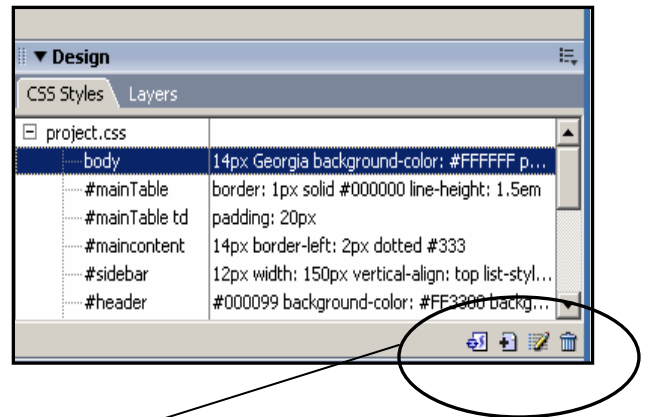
▼ Design

CSS Styles | Layers

| | |
|---|---|
| ⊟ project.css | |
| body | 14px Georgia background-color: #FFFFFF p... |
| #mainTable | border: 1px solid #000000 line-height: 1.5em |
| #mainTable td | padding: 20px |
| #maincontent | 14px border-left: 2px dotted #333 |
| #sidebar | 12px width: 150px vertical-align: top list-styl... |
| #header | #000099 background-color: #FF3300 backg... |